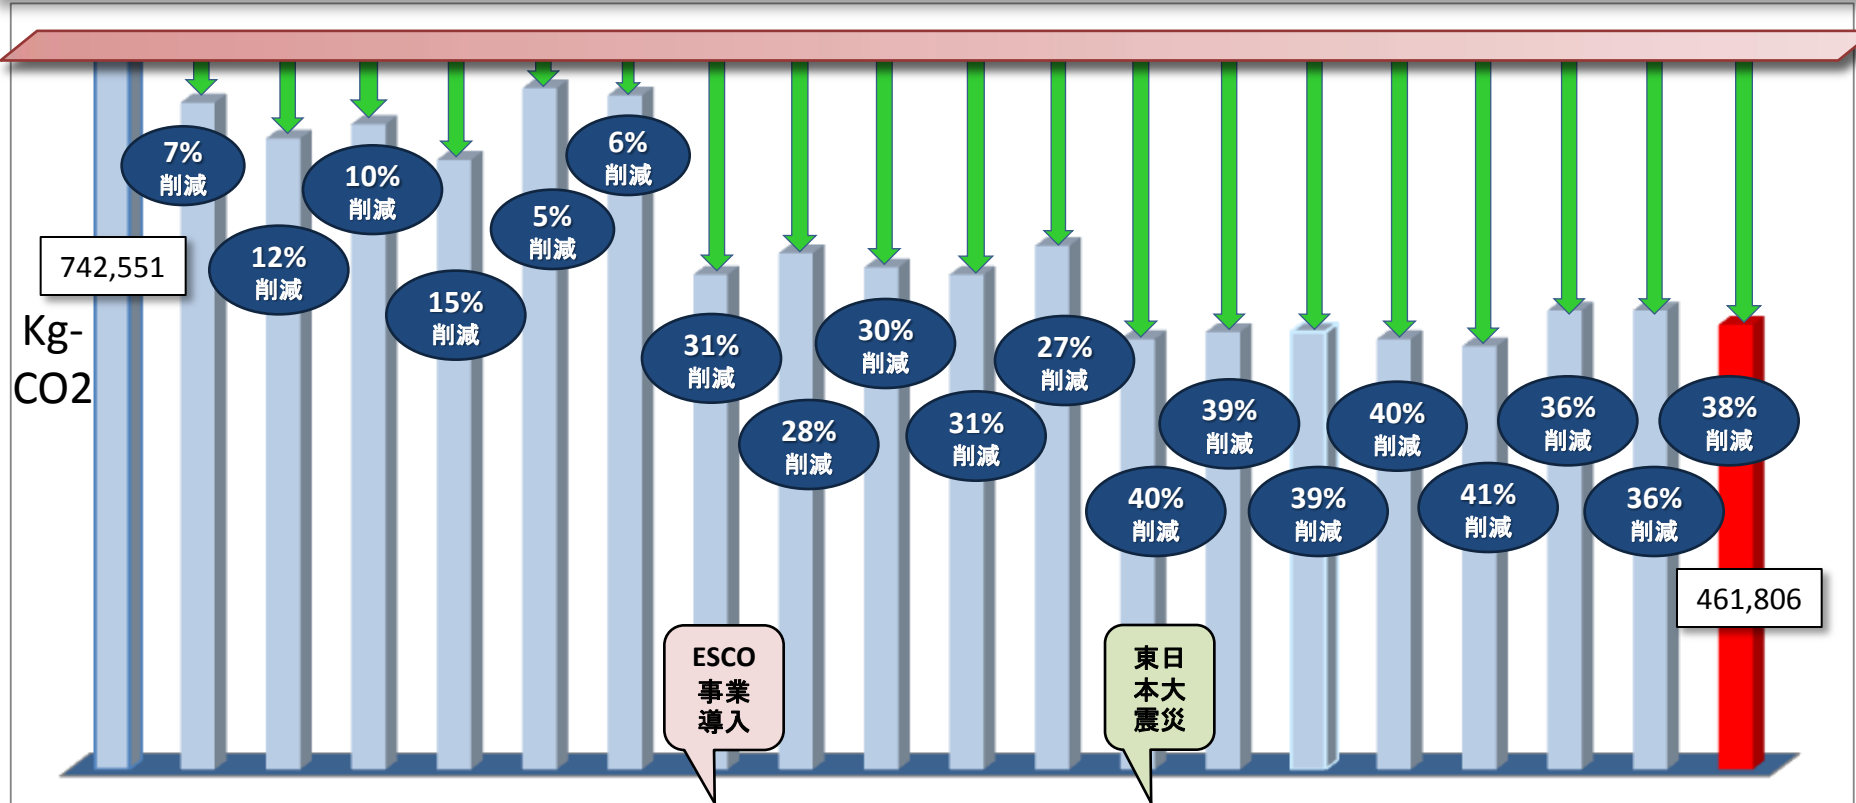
742,551

Kg-CO2

7%
削減

12%
削減

10%
削減

15%
削減

5%
削減

6%
削減

31%
削減

28%
削減

30%
削減

31%
削減

27%
削減

40%
削減

39%
削減

39%
削減

40%
削減

41%
削減

36%
削減

36%
削減

38%
削減

461,806

ESCO
事業
導入

東日
本大
震災